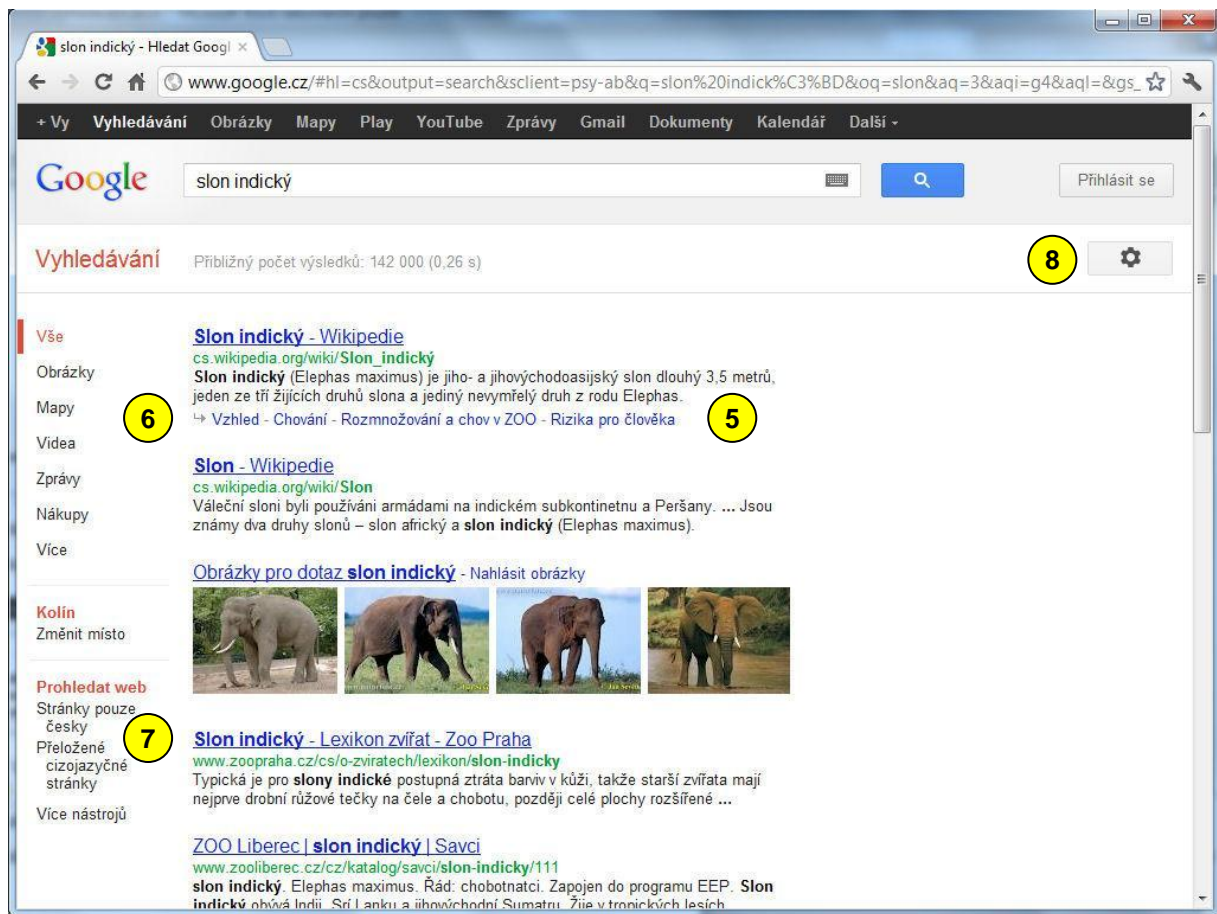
slon indický - Hledat Googl ×

www.google.cz/#hl=cs&output=search&sclient=psy-ab&q=slon%20indick%C3%BD&oq=slon&aq=3&aqi=g4&aql=&gs_

+ Vy Vyhledávání Obrázky Mapy Play YouTube Zprávy Gmail Dokumenty Kalendář Další ▾

Google slon indický Přihlásit se

Vyhledávání Přibližný počet výsledků: 142 000 (0,26 s)

8

Vše
Obrázky
Mapy
Videa
Zprávy
Nákupy
Více

6

Kolín
Změnit místo

Prohledat web
Stránky pouze česky
Přeložené cizojazyčné stránky
Více nástrojů

7

Slon indický - Wikipedie
cs.wikipedia.org/wiki/Slon_indický
Slon indický (Elephas maximus) je jiho- a jihovýchodoasijský slon dlouhý 3,5 metrů, jeden ze tří žijících druhů slona a jediný nevymřelý druh z rodu Elephas.
↳ Vzhled - Chování - Rozmnožování a chov v ZOO - Rizika pro člověka

5

Slon - Wikipedie
cs.wikipedia.org/wiki/Slon
Váleční sloni byli používáni armádami na indickém subkontinetnu a Peršany. ... Jsou známy dva druhy slonů – slon africký a slon indický (Elephas maximus).

Obrázky pro dotaz slon indický - Nahlásit obrázky

Slon indický - Lexikon zvířat - Zoo Praha
www.zoopraha.cz/cs/o-zviratech/lexikon/slon-indicky
Typická je pro slony indické postupná ztráta barviv v kůži, takže starší zvířata mají nejprve drobní růžové tečky na čele a chobotu, později celé plochy rozšířené ...

ZOO Liberec | slon indický | Savci
www.zooliberec.cz/cz/katalog/savci/slon-indicky/111
slon indický. Elephas maximus. Řád: chobotnatci. Zapojen do programu EEP. Slon indický obývá Indii, Srí Lanku a jihovýchodní Sumatru. Žije v tropických lesích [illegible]